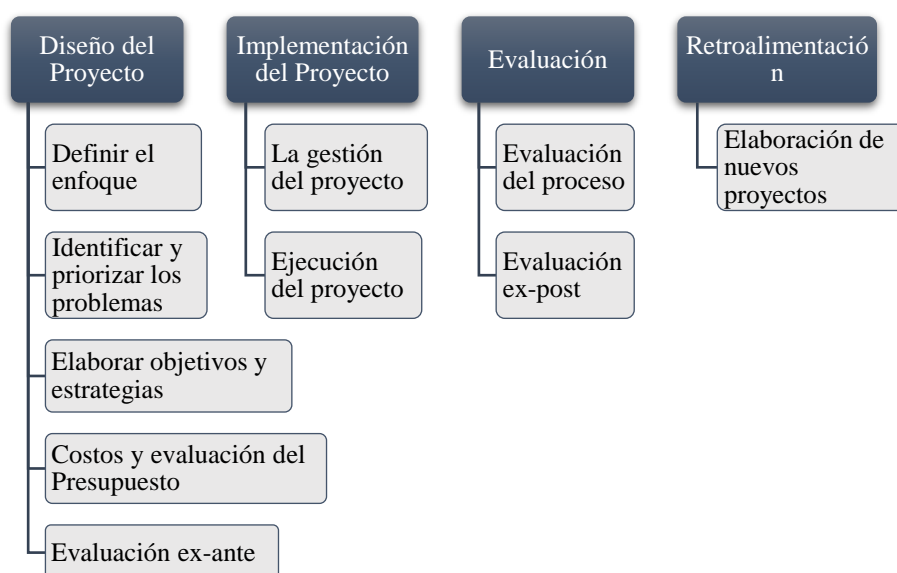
Diseño del Proyecto

Definir el enfoque

Identificar y priorizar los problemas

Elaborar objetivos y estrategias

Costos y evaluación del Presupuesto

Evaluación ex-ante

Implementación del Proyecto

La gestión del proyecto

Ejecución del proyecto

Evaluación

Evaluación del proceso

Evaluación ex-post

Retroalimentació n

Elaboración de nuevos proyectos